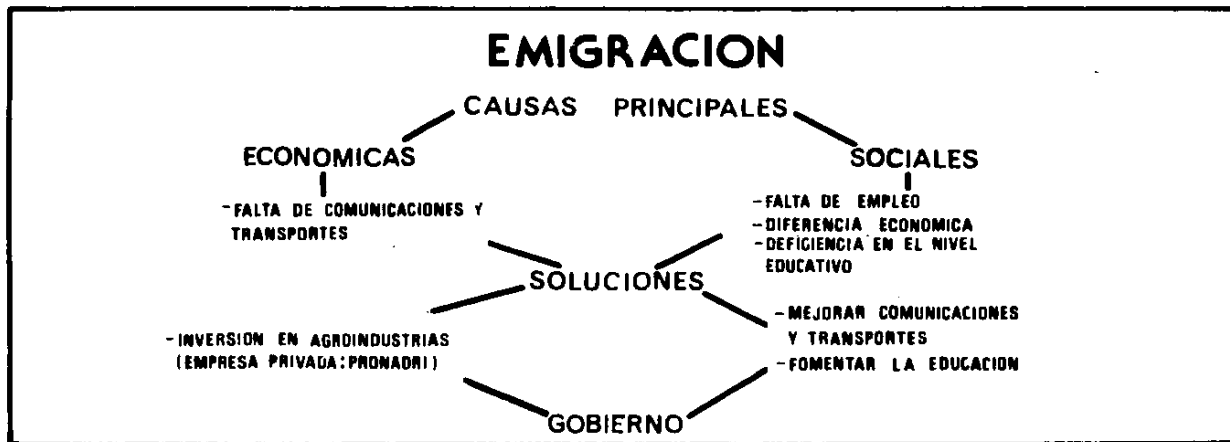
EMIGRACION

CAUSAS PRINCIPALES

ECONOMICAS

-FALTA DE COMUNICACIONES Y TRANSPORTES

SOCIALES

-FALTA DE EMPLEO
-DIFERENCIA ECONOMICA
-DEFICIENCIA EN EL NIVEL EDUCATIVO

SOLUCIONES

-INVERSION EN AGROINDUSTRIAS (EMPRESA PRIVADA: PRONAGRI)

-MEJORAR COMUNICACIONES Y TRANSPORTES
-FOMENTAR LA EDUCACION

GOBIERNO